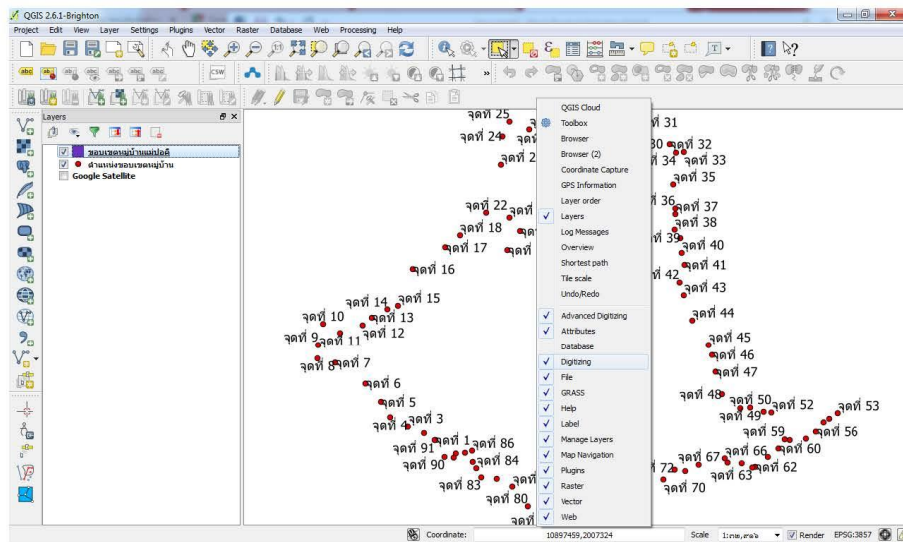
QGIS 2.6.1-Brighton

Project Edit View Layer Settings Plugins Vector Raster Database Web Processing Help

Layers

ขอบเขตหมู่บ้านแม่ปอดี
ตำแหน่งขอบเขตหมู่บ้าน
Google Satellite

QGIS Cloud
Toolbox
Browser
Browser (2)
Coordinate Capture
GPS Information
Layer order
Layers
Log Messages
Overview
Shortest path
Tile scale
Undo/Redo
Advanced Digitizing
Attributes
Database
Digitizing
File
GRASS
Help
Label
Manage Layers
Map Navigation
Plugins
Raster
Vector
Web

จุดที่ 25
จุดที่ 24
จุดที่ 2
จุดที่ 22
จุดที่ 18
จุดที่ 17
จุดที่ 16
จุดที่ 14
จุดที่ 15
จุดที่ 10
จุดที่ 13
จุดที่ 12
จุดที่ 9
จุดที่ 11
จุดที่ 8
จุดที่ 7
จุดที่ 6
จุดที่ 5
จุดที่ 4
จุดที่ 3
จุดที่ 91
จุดที่ 1
จุดที่ 86
จุดที่ 90
จุดที่ 84
จุดที่ 83
จุดที่ 80
31
30
จุดที่ 32
34
จุดที่ 33
จุดที่ 35
36
จุดที่ 37
จุดที่ 38
39
จุดที่ 40
จุดที่ 41
42
จุดที่ 43
จุดที่ 44
จุดที่ 45
จุดที่ 46
จุดที่ 47
จุดที่ 48
จุดที่ 50
จุดที่ 49
จุดที่ 52
จุดที่ 53
จุดที่ 59
จุดที่ 56
จุดที่ 60
จุดที่ 66
จุดที่ 67
จุดที่ 62
จุดที่ 63
72
จุดที่ 70

Coordinate: 10897459,2007324 Scale 1:๓๒,๓๔๖ Render EPSG:3857